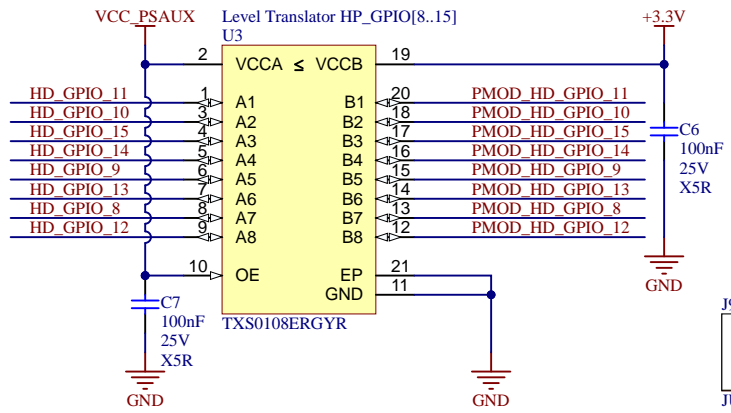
VCC_PSAUX

Level Translator HP_GPIO[8..15]
U3

+3.3V

2 VCCA ≤ VCCB 19

HD_GPIO_11 1 A1
HD_GPIO_10 3 A2
HD_GPIO_15 4 A3
HD_GPIO_14 5 A4
HD_GPIO_9 6 A5
HD_GPIO_13 7 A6
HD_GPIO_8 8 A7
HD_GPIO_12 9 A8

B1 20 PMOD_HD_GPIO_11
B2 18 PMOD_HD_GPIO_10
B3 17 PMOD_HD_GPIO_15
B4 16 PMOD_HD_GPIO_14
B5 15 PMOD_HD_GPIO_9
B6 14 PMOD_HD_GPIO_13
B7 13 PMOD_HD_GPIO_8
B8 12 PMOD_HD_GPIO_12

C6
100nF
25V
X5R

GND

10 OE
EP 21
GND 11

TXS0108ERGYR

C7
100nF
25V
X5R

GND

GND

J
J